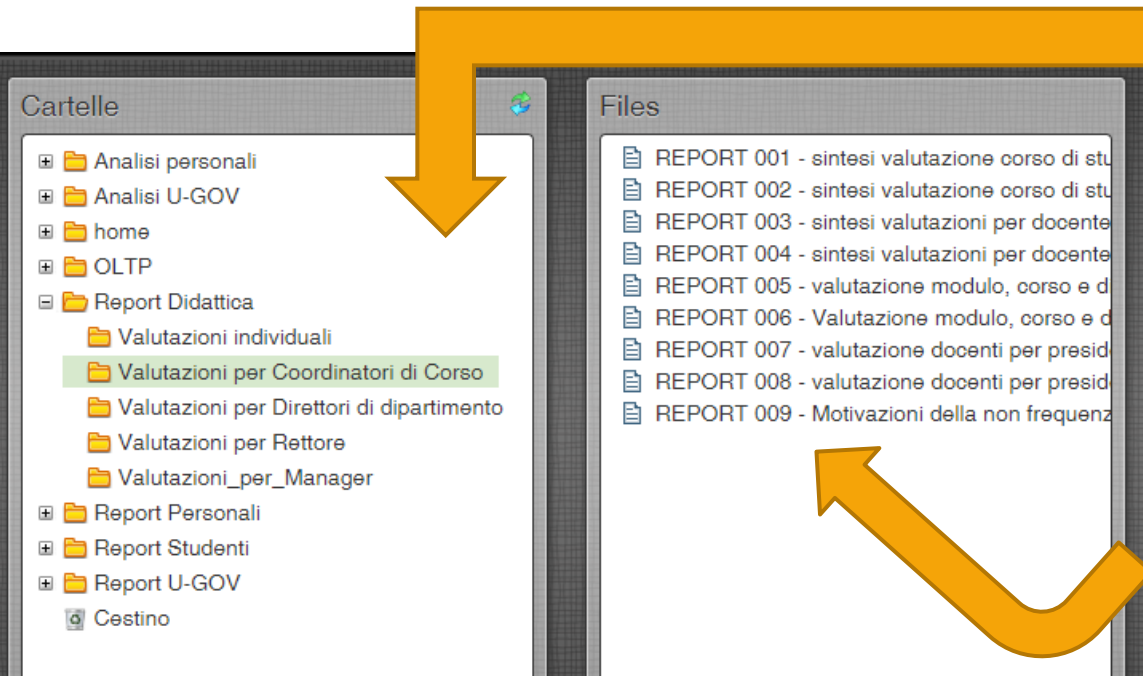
Cartelle

Analisi personali
Analisi U-GOV
home
OLTP
Report Didattica
Valutazioni individuali
Valutazioni per Coordinatori di Corso
Valutazioni per Direttori di dipartimento
Valutazioni per Rettore
Valutazioni_per_Manager
Report Personali
Report Studenti
Report U-GOV
Cestino

Files

REPORT 001 - sintesi valutazione corso di stu
REPORT 002 - sintesi valutazione corso di stu
REPORT 003 - sintesi valutazioni per docente
REPORT 004 - sintesi valutazioni per docente
REPORT 005 - valutazione modulo, corso e d
REPORT 006 - Valutazione modulo, corso e d
REPORT 007 - valutazione docenti per presid
REPORT 008 - valutazione docenti per presid
REPORT 009 - Motivazioni della non frequenz